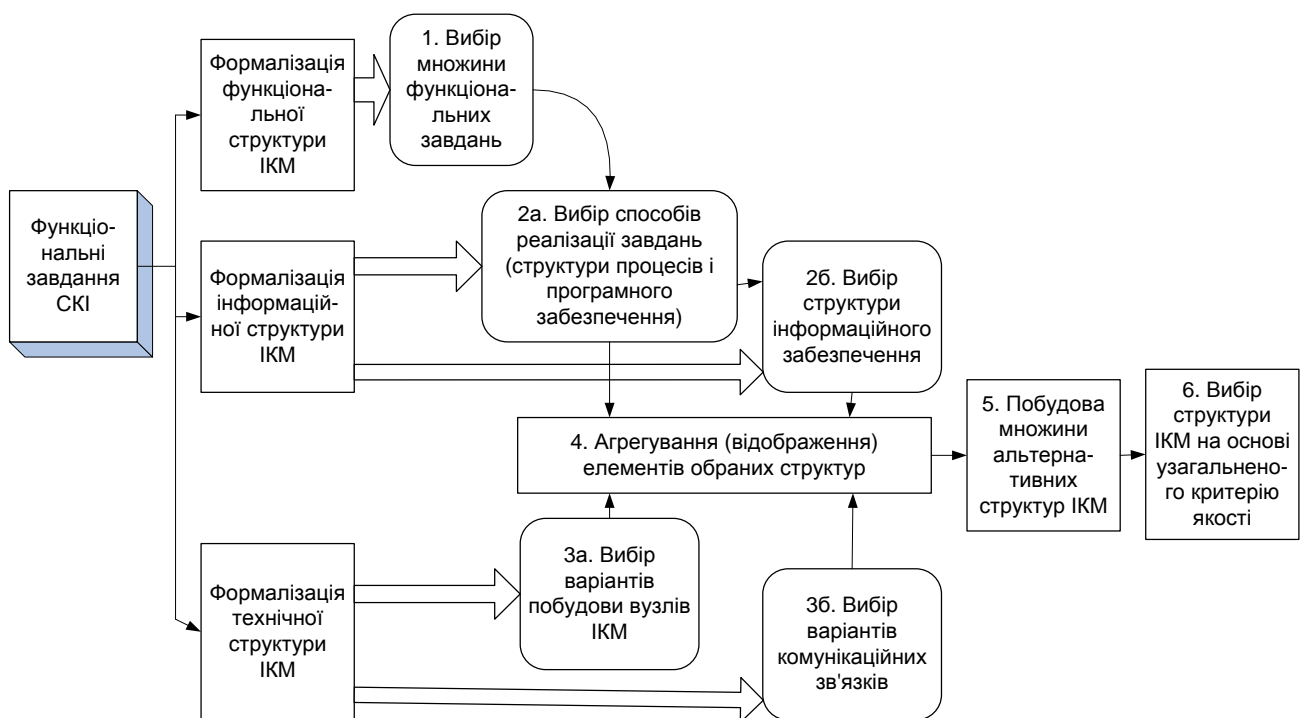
Функціональні завдання СКІ

Формалізація функціональної структури ІКМ

1. Вибір множини функціональних завдань

Формалізація інформаційної структури ІКМ

2а. Вибір способів реалізації завдань (структури процесів і програмного забезпечення)

2б. Вибір структури інформаційного забезпечення

4. Агрегування (відображення) елементів обраних структур

5. Побудова множини альтернативних структур ІКМ

6. Вибір структури ІКМ на основі узагальненого критерію якості

Формалізація технічної структури ІКМ

3а. Вибір варіантів побудови вузлів ІКМ

3б. Вибір варіантів комунікаційних зв'язків